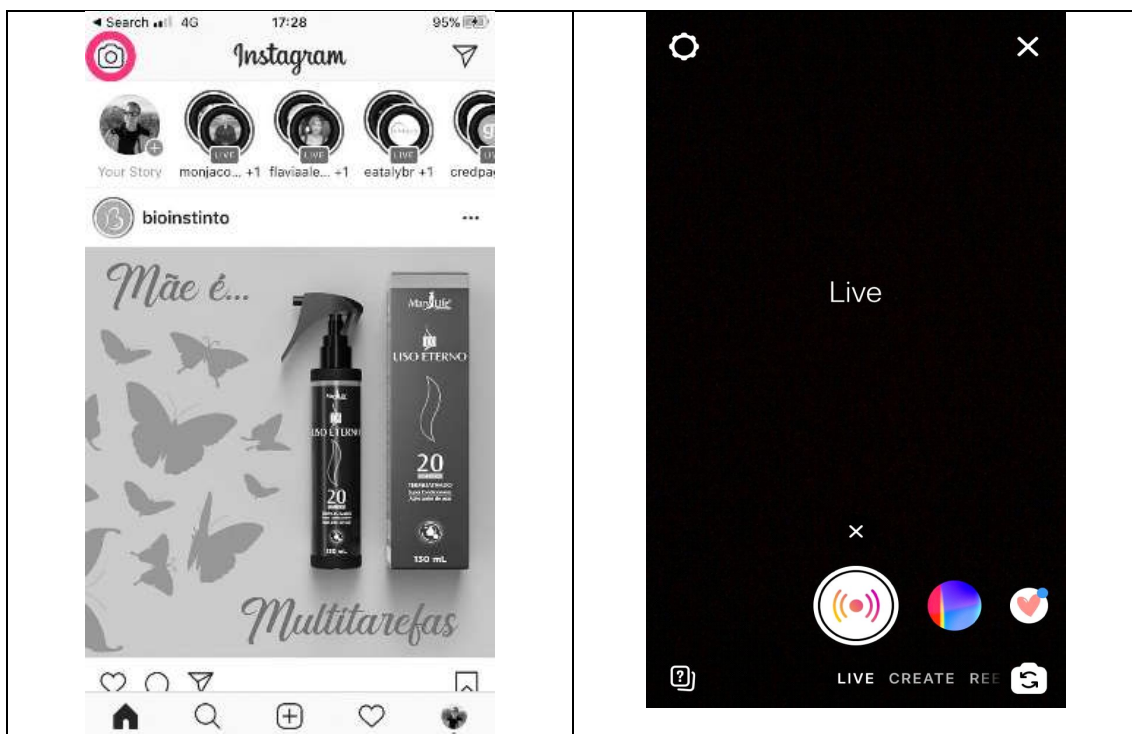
◂ Search 4G 17:28 95%

Instagram

Your Story monjaco... +1 flaviaale... +1 eatalybr +1 credpa

LIVE LIVE LIVE

bioinstinto ···

Mãe é...

Multitarefas

LISO ETERNO

20

150 mL

LISO ETERNO

20

150 mL

Live

×

LIVE CREATE REE